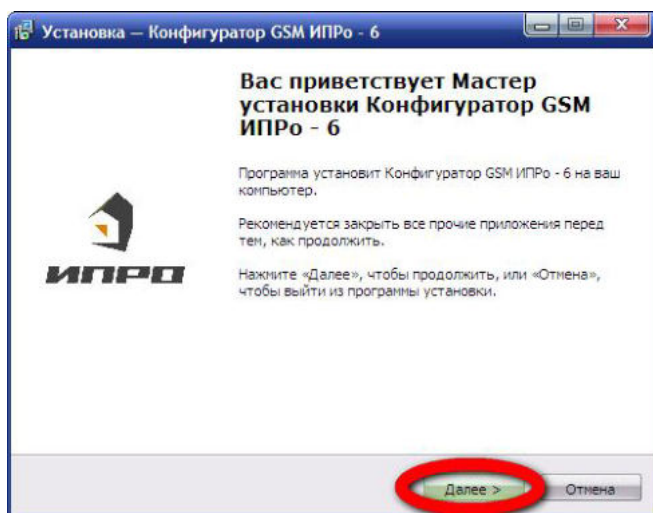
Установка — Конфигуратор GSM ИПРо - 6

Вас приветствует Мастер установки Конфигуратор GSM ИПРо - 6

Программа установит Конфигуратор GSM ИПРо - 6 на ваш компьютер.

Рекомендуется закрыть все прочие приложения перед тем, как продолжить.

Нажмите «Далее», чтобы продолжить, или «Отмена», чтобы выйти из программы установки.

ИПРО

Далее >

Отмена